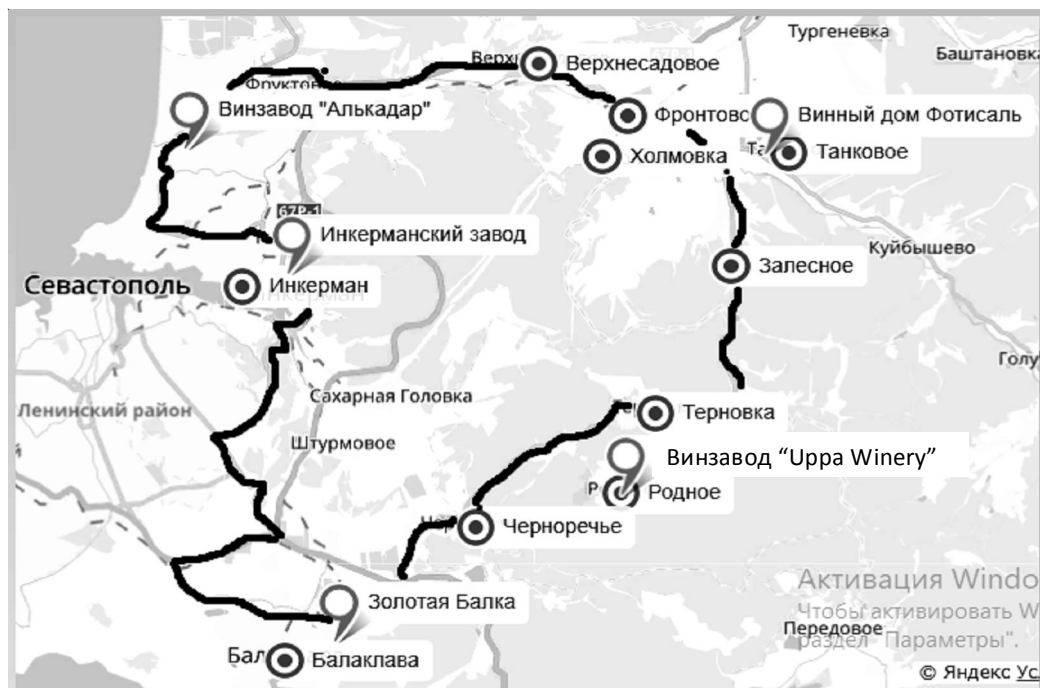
Тургеневка
Баштановка
Верхн
Верхнесадовое
Фруктов
Винзавод "Алькадар"
Фронтово
Винный дом Фотисаль
Холмовка
Та
Танковое
67Р-1
Инкерманский завод
Куйбышево
Залесное
Севастополь
Инкерман
Инкерман
Голу
Сахарная Головка
Ленинский район
Терновка
Штурмовое
Винзавод "Uppa Winery"
Р
Родное
Чер
Черноречье
Активация Windo
Чтобы активировать W
раздел "Параметры".
Передовое
Золотая Балка
Бал
Балаклава
© Яндекс Ус